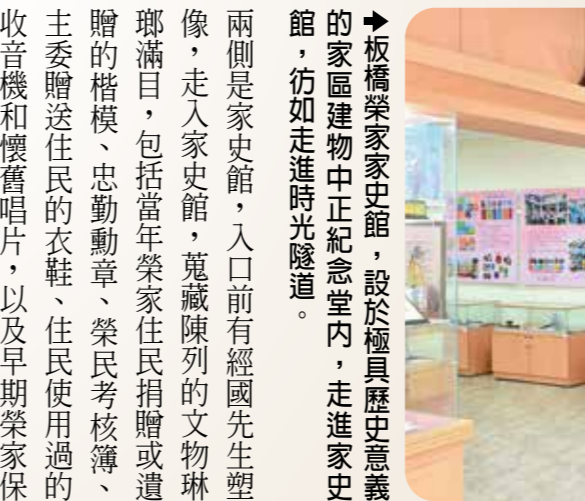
➜板橋榮家家史館，設於極具歷史意義的家區建物中正紀念堂內，走進家史館，彷如走進時光隧道。

兩側是家史館，入口前有經國先生塑像，走入家史館，蒐藏陳列的文物琳瑯滿目，包括當年榮家住民捐贈或遺贈的楷模、忠勤勳章、榮民考核簿、主委贈送住民的衣鞋、住民使用過的收音機和懷舊唱片，以及早期榮家保